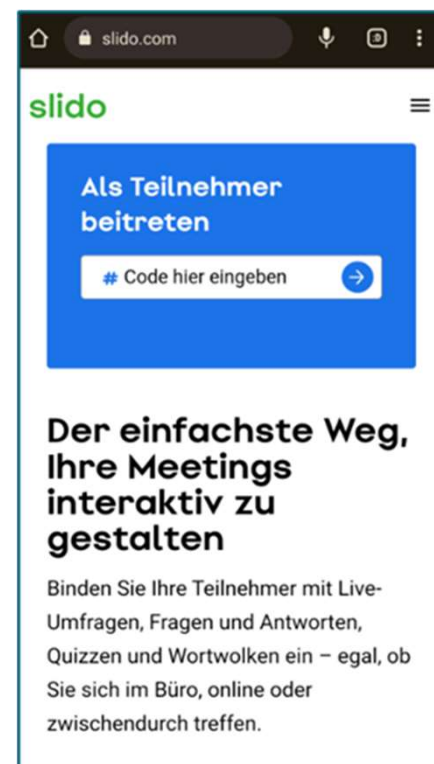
slido.com

3

slido

Als Teilnehmer beitreten

# Code hier eingeben

Der einfachste Weg, Ihre Meetings interaktiv zu gestalten

Binden Sie Ihre Teilnehmer mit Live-Umfragen, Fragen und Antworten, Quizzen und Wortwolken ein – egal, ob Sie sich im Büro, online oder zwischendurch treffen.